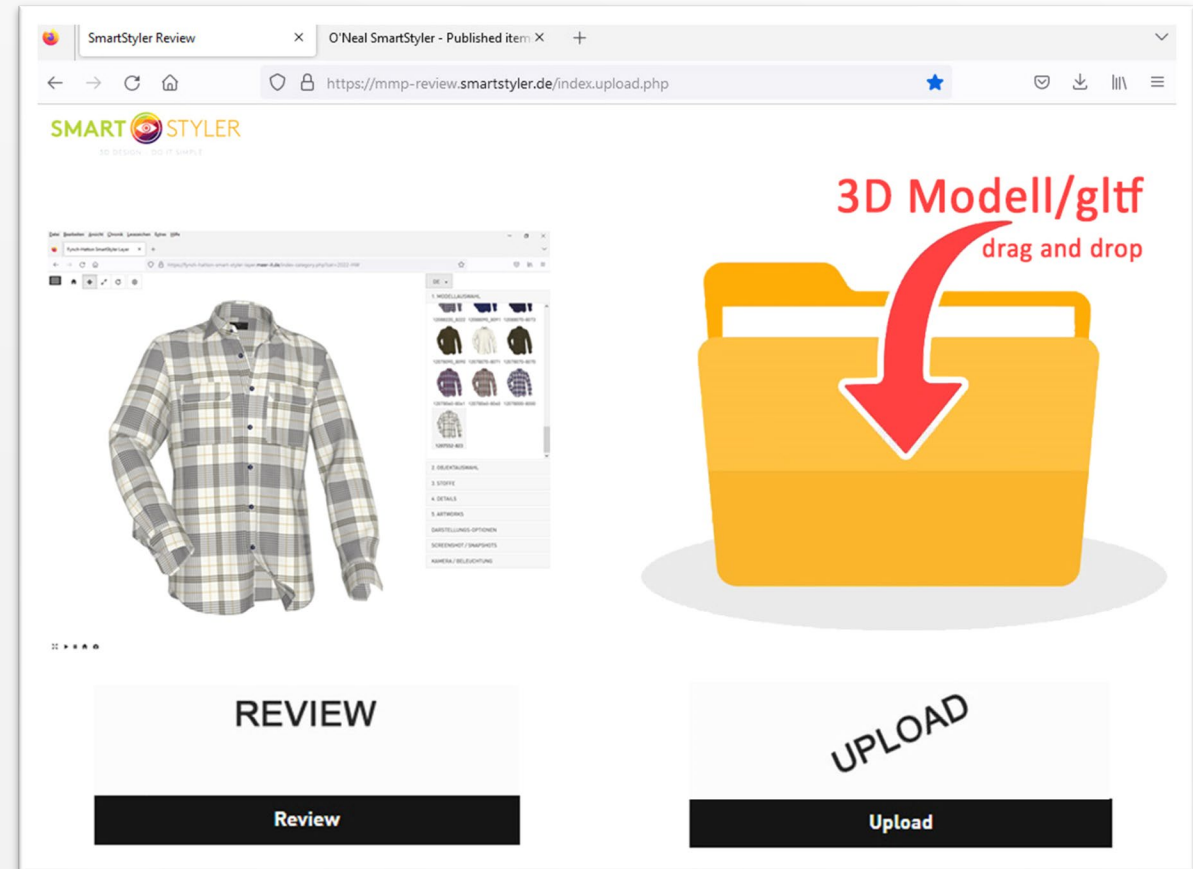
SmartStyler Review ×
O'Neal SmartStyler - Published item ×
+

https://mmp-review.smartstyler.de/index.upload.php

SMART STYLER
3D DESIGN - 3D IT SIMPLE

Datei Bearbeiten Ansicht Chronik Lesezeichen Extras Hilfe

1. MODELLAUSWAHL
2. OBJEKTAUSWAHL
3. STOFFE
4. DETAILS
5. ARTWORKS
DARSTELLUNGS-OPTIONEN
SCREENSHOT / SNAPSHOTS
KAMERA / BELEUCHTUNG

3D Modell/gltf
drag and drop

REVIEW
Review

UPLOAD
Upload